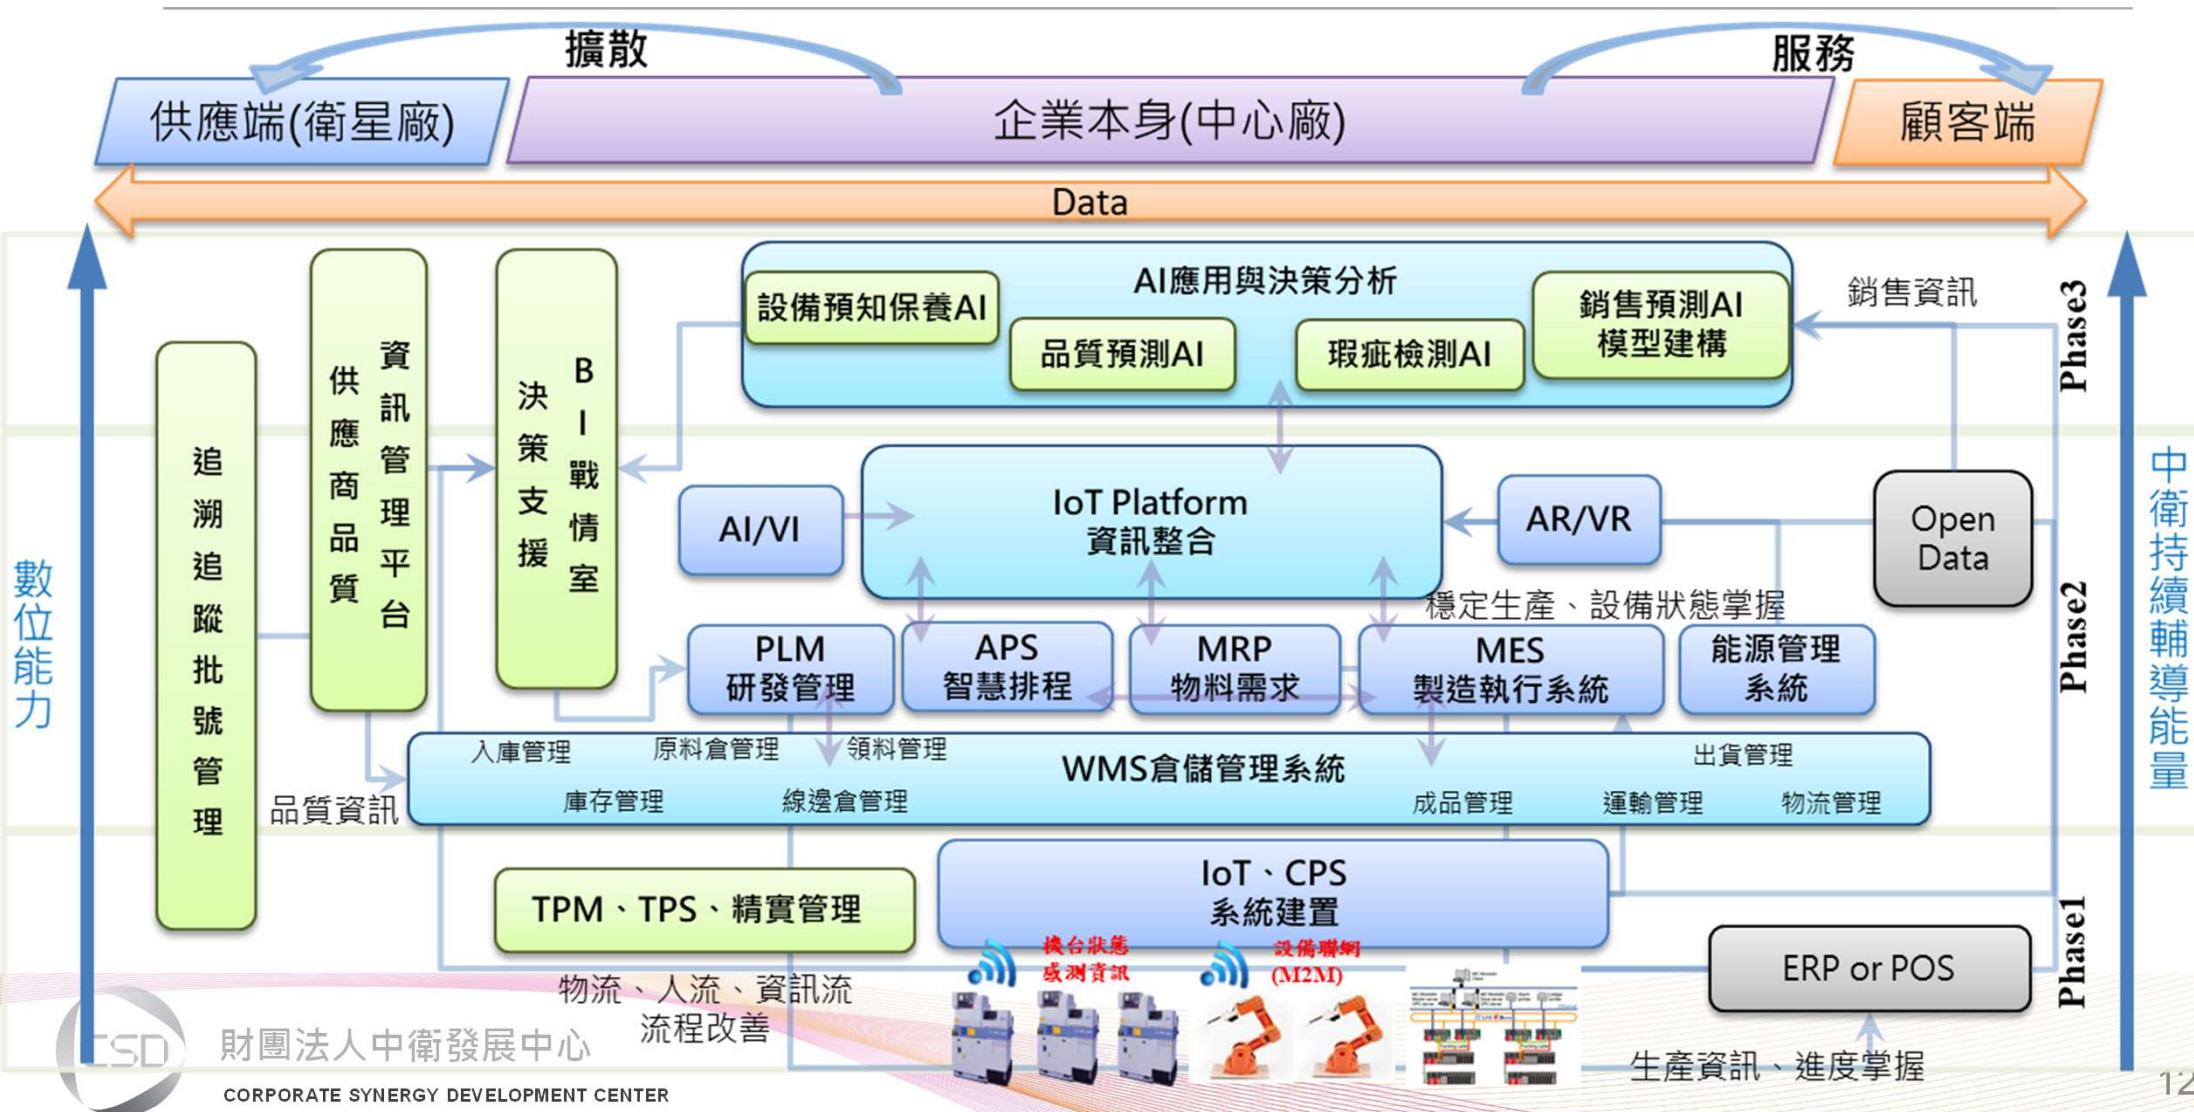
擴散

服務

供應端(衛星廠)

企業本身(中心廠)

顧客端

Data

數位能力

追溯追蹤批號管理

資訊管理平台

供應商品質

BI戰情室

決策支援

AI應用與決策分析

設備預知保養AI

品質預測AI

瑕疵檢測AI

銷售預測AI 模型建構

銷售資訊

Phase3

AI/VI

IoT Platform 資訊整合

AR/VR

Open Data

中衛持續輔導能量

穩定生產、設備狀態掌握

PLM 研發管理

APS 智慧排程

MRP 物料需求

MES 製造執行系統

能源管理系統

Phase2

品質資訊

入庫管理

原料倉管理

領料管理

WMS倉儲管理系統

出貨管理

庫存管理

線邊倉管理

成品管理

運輸管理

物流管理

TPM、TPS、精實管理

IoT、CPS 系統建置

機台狀態 感測資訊

設備聯網 (M2M)

ERP or POS

Phase1

物流、人流、資訊流 流程改善

CSD

財團法人中衛發展中心

CORPORATE SYNERGY DEVELOPMENT CENTER

生產資訊、進度掌握

12